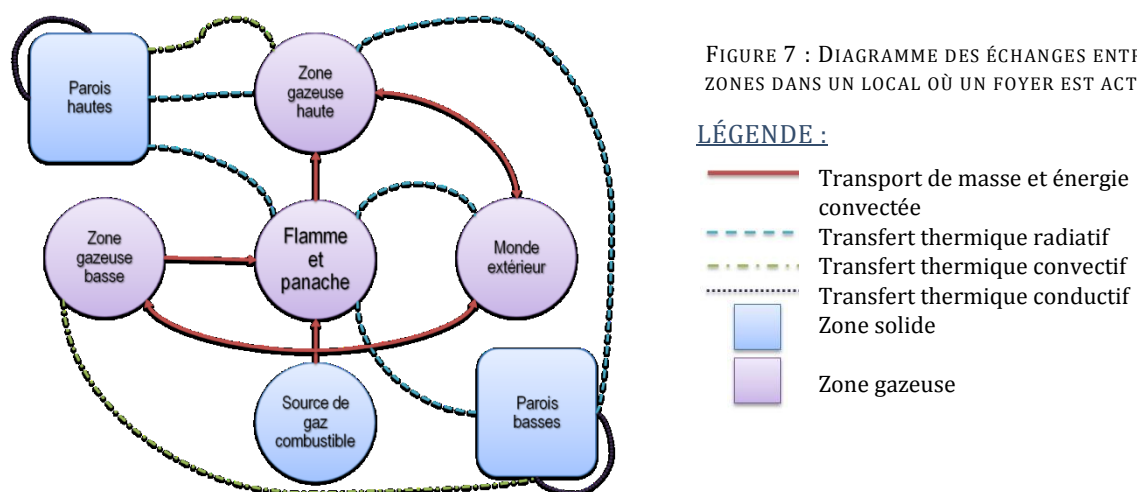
Parois hautes

Zone gazeuse haute

Zone gazeuse basse

Flamme et panache

Monde extérieur

Source de gaz combustible

Parois basses

FIGURE 7 : DIAGRAMME DES ÉCHANGES ENTR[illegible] ZONES DANS UN LOCAL OÙ UN FOYER EST ACT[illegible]

LÉGENDE :

Transport de masse et énergie convectée
Transfert thermique radiatif
Transfert thermique convectif
Transfert thermique conductif
Zone solide
Zone gazeuse